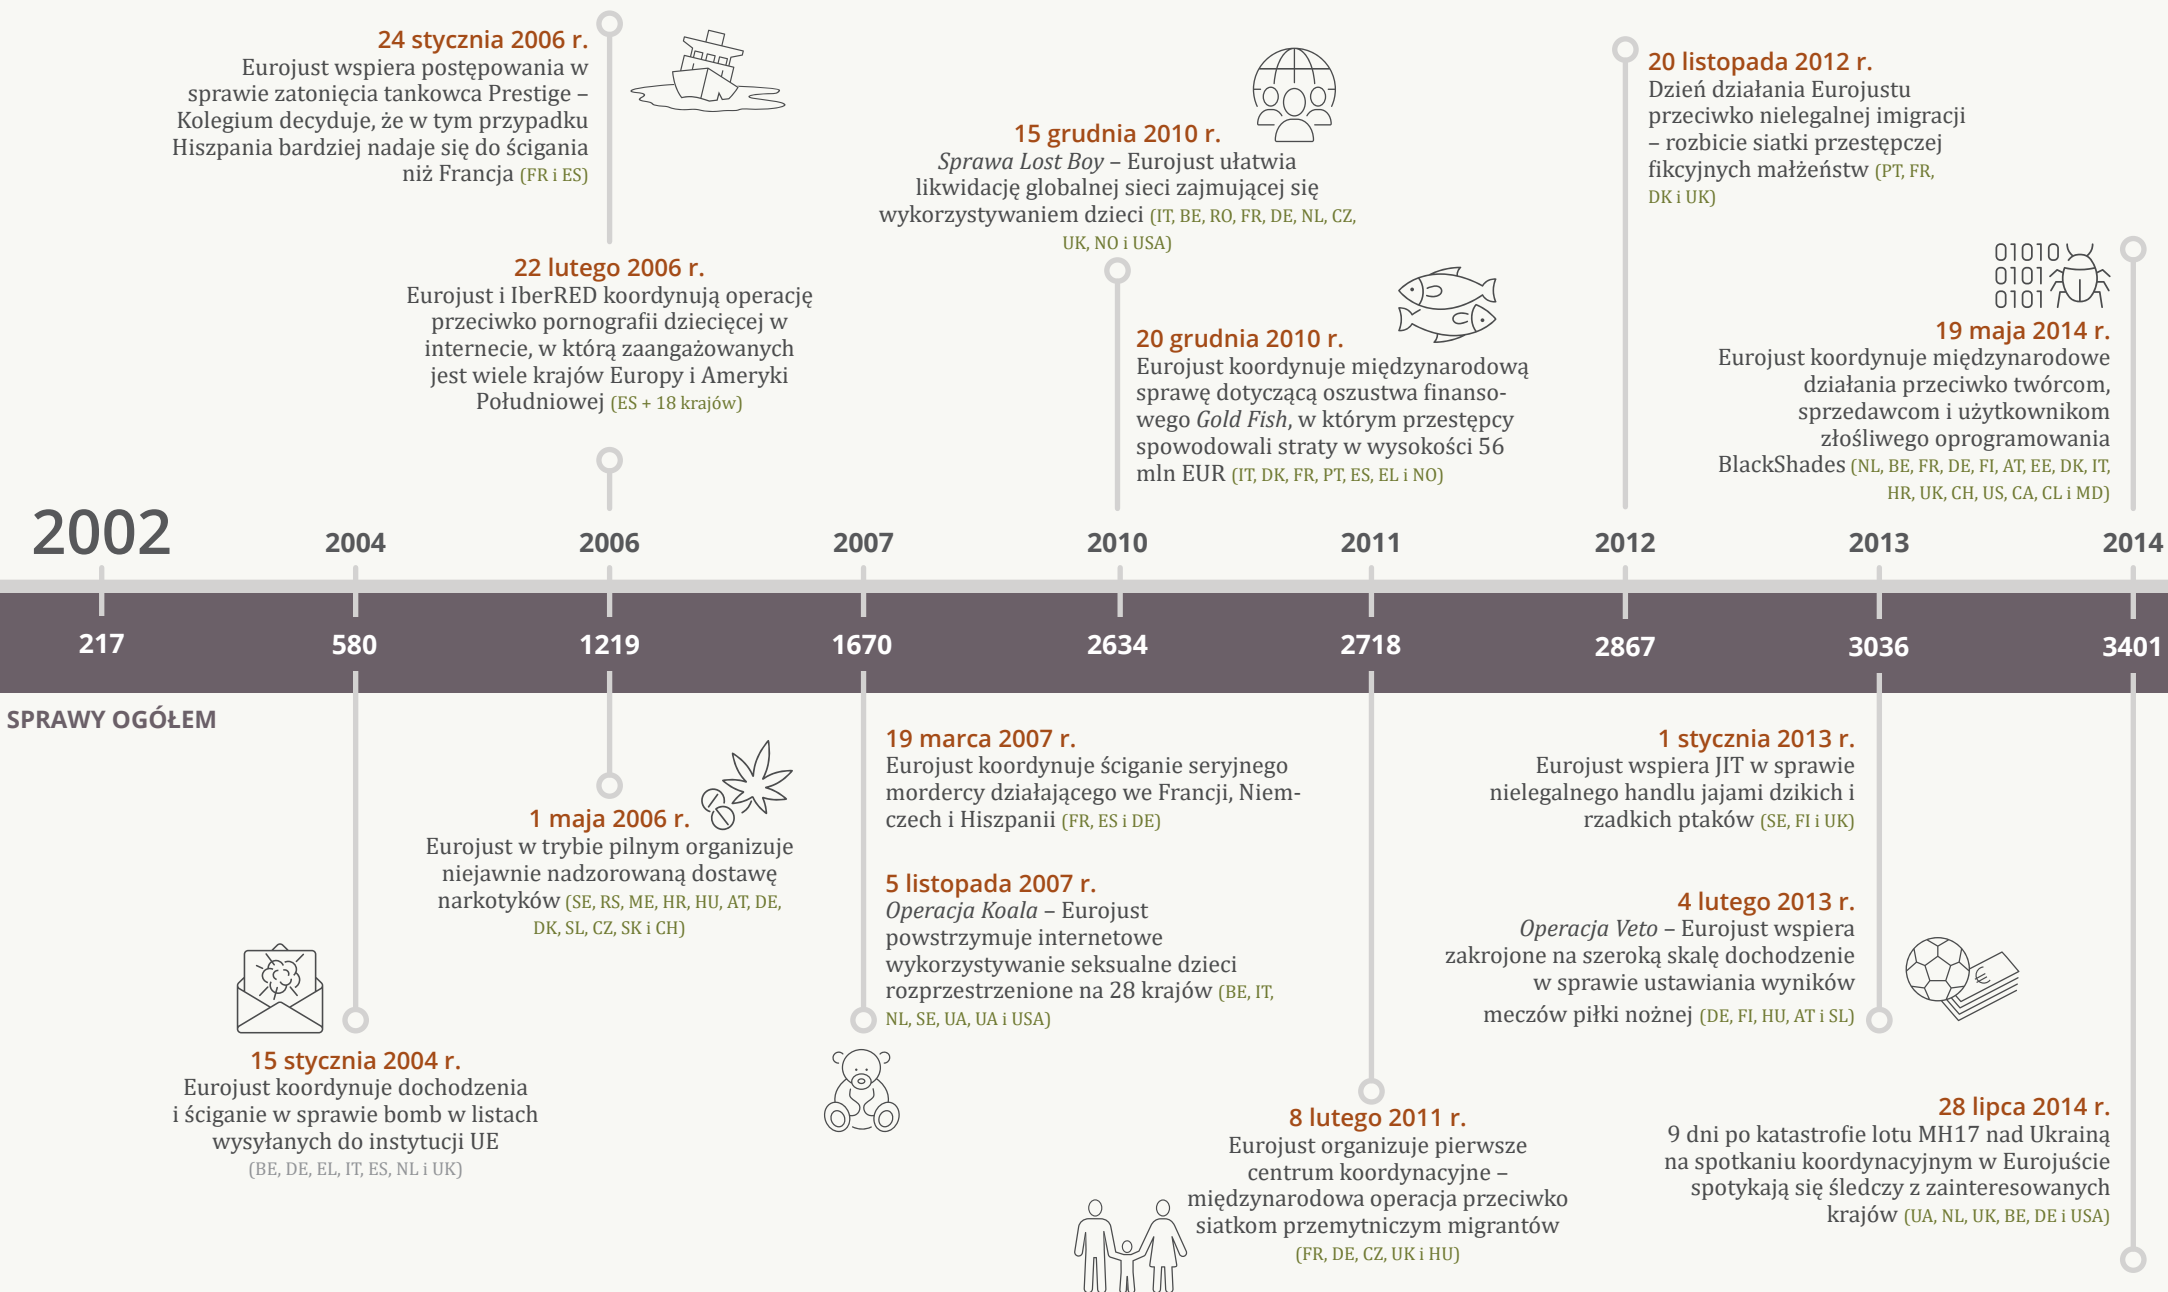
24 stycznia 2006 r.
Eurojust wspiera postępowania w sprawie zatonięcia tankowca Prestige – Kolegium decyduje, że w tym przypadku Hiszpania bardziej nadaje się do ścigania niż Francja (FR i ES)

22 lutego 2006 r.
Eurojust i IberRED koordynują operację przeciwko pornografii dziecięcej w internecie, w którą zaangażowanych jest wiele krajów Europy i Ameryki Południowej (ES + 18 krajów)

15 grudnia 2010 r.
*Sprawa Lost Boy* – Eurojust ułatwia likwidację globalnej sieci zajmującej się wykorzystywaniem dzieci (IT, BE, RO, FR, DE, NL, CZ, UK, NO i USA)

20 grudnia 2010 r.
Eurojust koordynuje międzynarodową sprawę dotyczącą oszustwa finansowego *Gold Fish*, w którym przestępcy spowodowali straty w wysokości 56 mln EUR (IT, DK, FR, PT, ES, EL i NO)

20 listopada 2012 r.
Dzień działania Eurojustu przeciwko nielegalnej imigracji – rozbicie siatki przestępczej fikcyjnych małżeństw (PT, FR, DK i UK)

01010
0101
0101

19 maja 2014 r.
Eurojust koordynuje międzynarodowe działania przeciwko twórcom, sprzedawcom i użytkownikom złośliwego oprogramowania BlackShades (NL, BE, FR, DE, FI, AT, EE, DK, IT, HR, UK, CH, US, CA, CL i MD)

| 2002 | 2004 | 2006 | 2007 | 2010 | 2011 | 2012 | 2013 | 2014 |
|---|---|---|---|---|---|---|---|---|
| 217 | 580 | 1219 | 1670 | 2634 | 2718 | 2867 | 3036 | 3401 |

SPRAWY OGÓŁEM

1 maja 2006 r.
Eurojust w trybie pilnym organizuje niejawnie nadzorowaną dostawę narkotyków (SE, RS, ME, HR, HU, AT, DE, DK, SL, CZ, SK i CH)

15 stycznia 2004 r.
Eurojust koordynuje dochodzenia i ściganie w sprawie bomb w listach wysyłanych do instytucji UE (BE, DE, EL, IT, ES, NL i UK)

19 marca 2007 r.
Eurojust koordynuje ściganie seryjnego mordercy działającego we Francji, Niemczech i Hiszpanii (FR, ES i DE)

5 listopada 2007 r.
*Operacja Koala* – Eurojust powstrzymuje internetowe wykorzystywanie seksualne dzieci rozprzestrzenione na 28 krajów (BE, IT, NL, SE, UA, UA i USA)

8 lutego 2011 r.
Eurojust organizuje pierwsze centrum koordynacyjne – międzynarodowa operacja przeciwko siatkom przemytniczym migrantów (FR, DE, CZ, UK i HU)

1 stycznia 2013 r.
Eurojust wspiera JIT w sprawie nielegalnego handlu jajami dzikich i rzadkich ptaków (SE, FI i UK)

4 lutego 2013 r.
*Operacja Veto* – Eurojust wspiera zakrojone na szeroką skalę dochodzenie w sprawie ustawiania wyników meczów piłki nożnej (DE, FI, HU, AT i SL)

28 lipca 2014 r.
9 dni po katastrofie lotu MH17 nad Ukrainą na spotkaniu koordynacyjnym w Eurojuście spotykają się śledczy z zainteresowanych krajów (UA, NL, UK, BE, DE i USA)